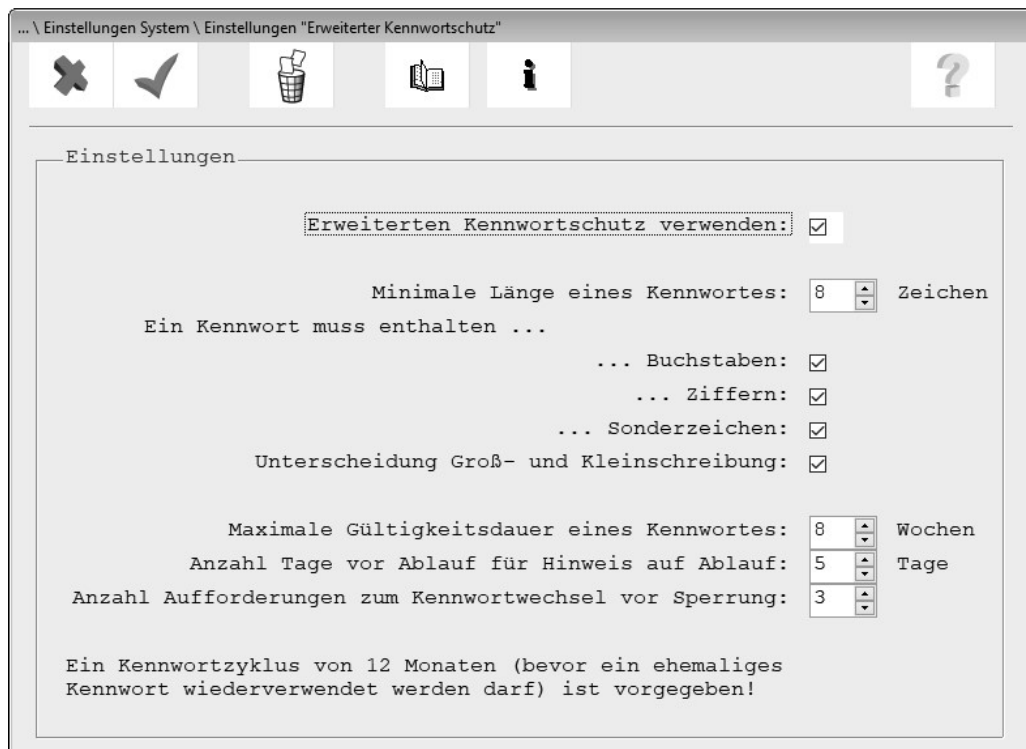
... \ Einstellungen System \ Einstellungen "Erweiterter Kennwortschutz"

Einstellungen

Erweiterten Kennwortschutz verwenden: ☑

Minimale Länge eines Kennwortes: 8 Zeichen

Ein Kennwort muss enthalten ...

... Buchstaben: ☑

... Ziffern: ☑

... Sonderzeichen: ☑

Unterscheidung Groß- und Kleinschreibung: ☑

Maximale Gültigkeitsdauer eines Kennwortes: 8 Wochen

Anzahl Tage vor Ablauf für Hinweis auf Ablauf: 5 Tage

Anzahl Aufforderungen zum Kennwortwechsel vor Sperrung: 3

Ein Kennwortzyklus von 12 Monaten (bevor ein ehemaliges Kennwort wiederverwendet werden darf) ist vorgegeben!